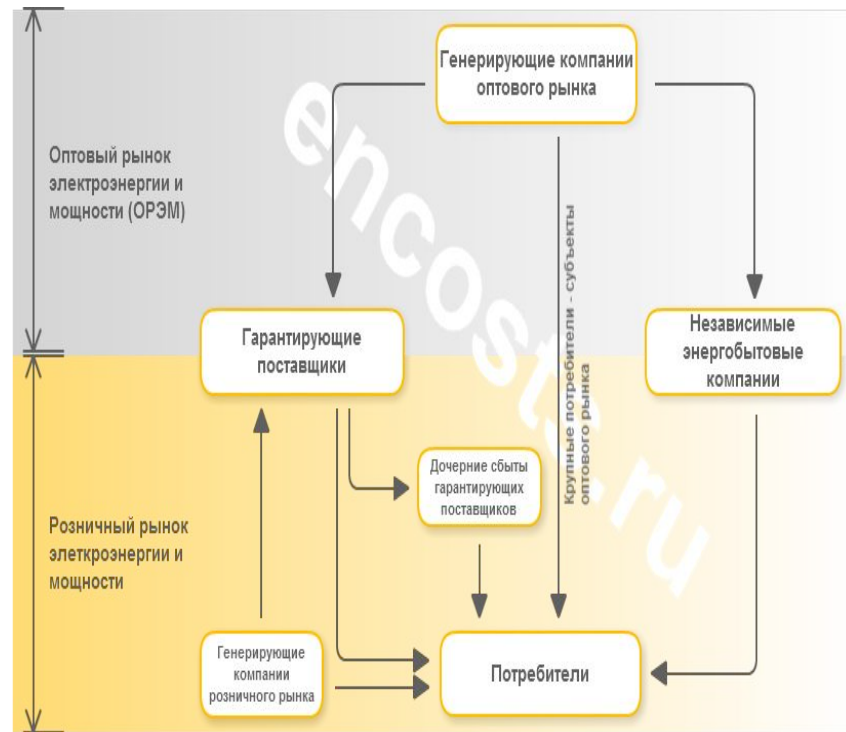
Генерирующие компании оптового рынка

Оптовый рынок электроэнергии и мощности (ОРЭМ)

Крупные потребители - субъекты оптового рынка

Гарантирующие поставщики

Независимые энергобытовые компании

Дочерние сбыты гарантирующих поставщиков

Розничный рынок элеткроэнергии и мощности

Генерирующие компании розничного рынка

Потребители

encost.ru